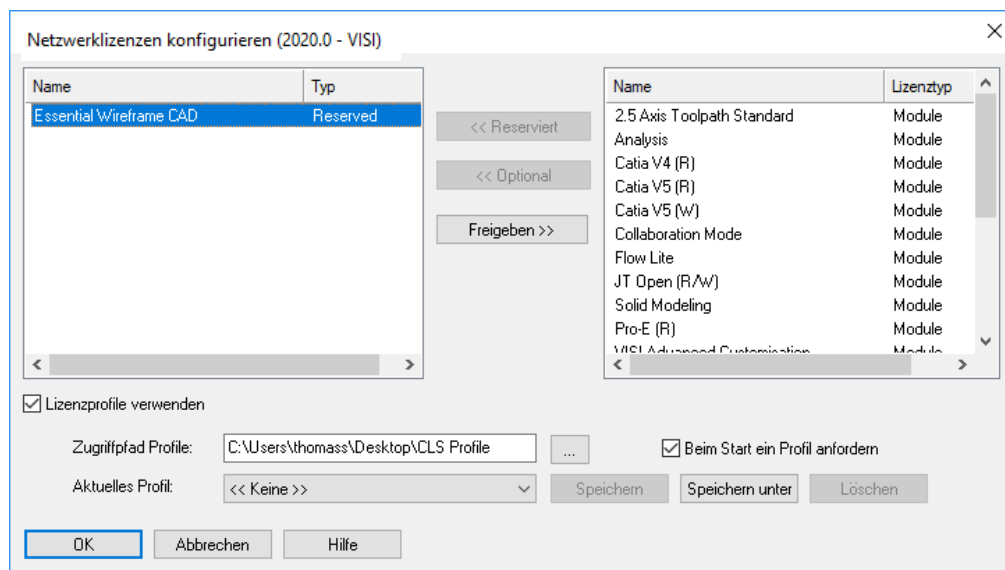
Netzwerklizenzen konfigurieren (2020.0 - VISI)

| Name | Typ |
|---|---|
| Essential Wireframe CAD | Reserved |

<< Reserviert

<< Optional

Freigeben >>

| Name | Lizenztyp |
|---|---|
| 2.5 Axis Toolpath Standard | Module |
| Analysis | Module |
| Catia V4 (R) | Module |
| Catia V5 (R) | Module |
| Catia V5 (W) | Module |
| Collaboration Mode | Module |
| Flow Lite | Module |
| JT Open (R/W) | Module |
| Solid Modeling | Module |
| Pro-E (R) | Module |
| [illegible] | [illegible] |

Lizenzprofile verwenden

Zugriffpfad Profile: C:\Users\thomass\Desktop\CLS Profile ...

Beim Start ein Profil anfordern

Aktuelles Profil: << Keine >>

Speichern Speichern unter Löschen

OK Abbrechen Hilfe